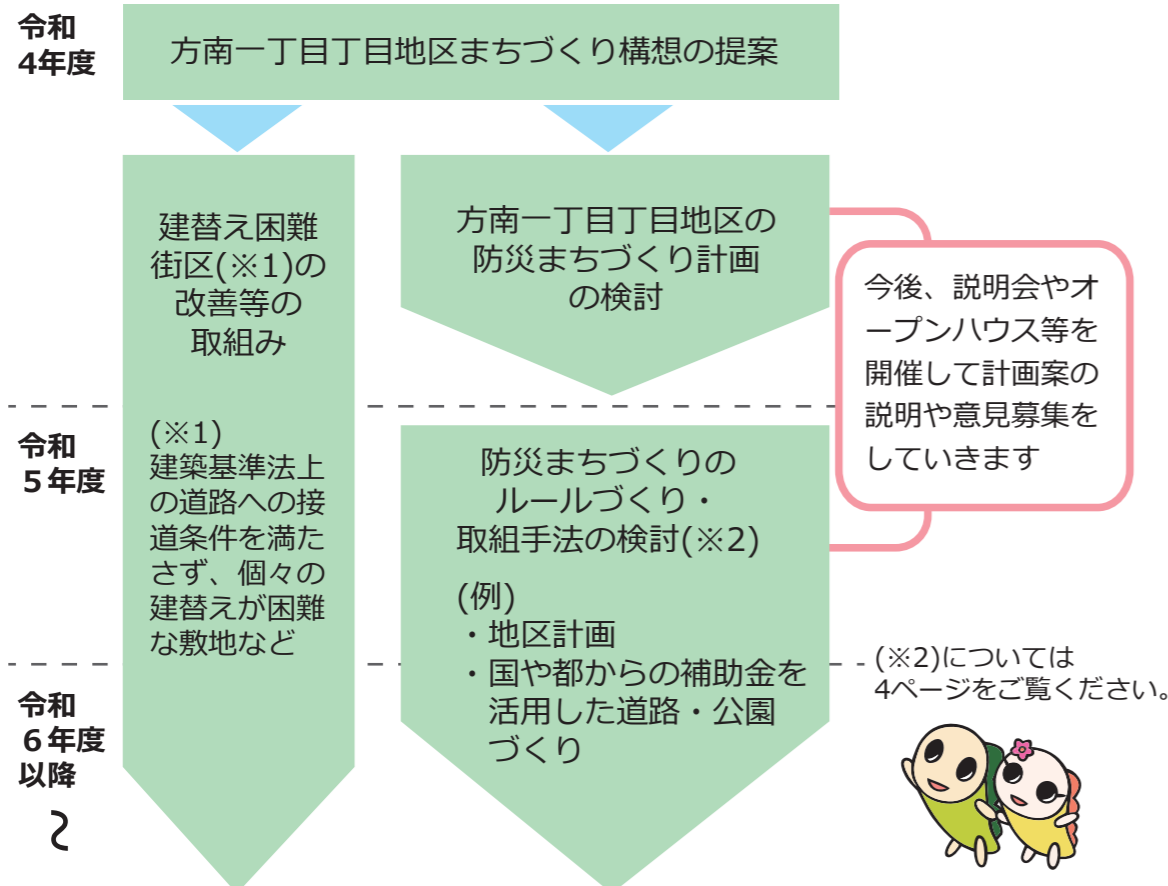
令和
4年度

方南一丁目丁目地区まちづくり構想の提案

建替え困難街区(※1)の改善等の取組み

方南一丁目丁目地区の防災まちづくり計画の検討

今後、説明会やオープンハウス等を開催して計画案の説明や意見募集をしていきます

令和
５年度

(※1)
建築基準法上の道路への接道条件を満たさず、個々の建替えが困難な敷地など

防災まちづくりのルールづくり・取組手法の検討(※2)

(例)
・地区計画
・国や都からの補助金を活用した道路・公園づくり

(※2)については
4ページをご覧ください。

令和
６年度
以降
〜